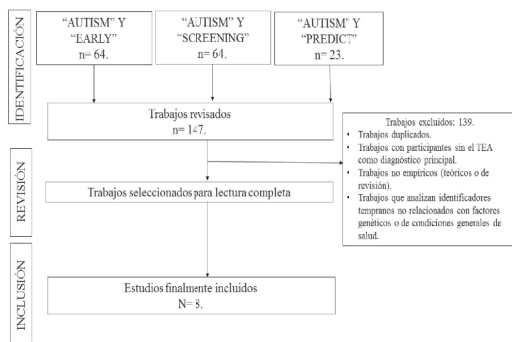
IDENTIFICACIÓN

"AUTISM" Y "EARLY" n= 64.

"AUTISM" Y "SCREENING" n= 64.

"AUTISM" Y "PREDICT" n= 23.

Trabajos revisados n= 147.

Trabajos excluidos: 139.
• Trabajos duplicados.
• Trabajos con participantes sin el TEA como diagnóstico principal.
• Trabajos no empíricos (teóricos o de revisión).
• Trabajos que analizan identificadores tempranos no relacionados con factores genéticos o de condiciones generales de salud.

REVISIÓN

Trabajos seleccionados para lectura completa

INCLUSIÓN

Estudios finalmente incluidos N= 8.